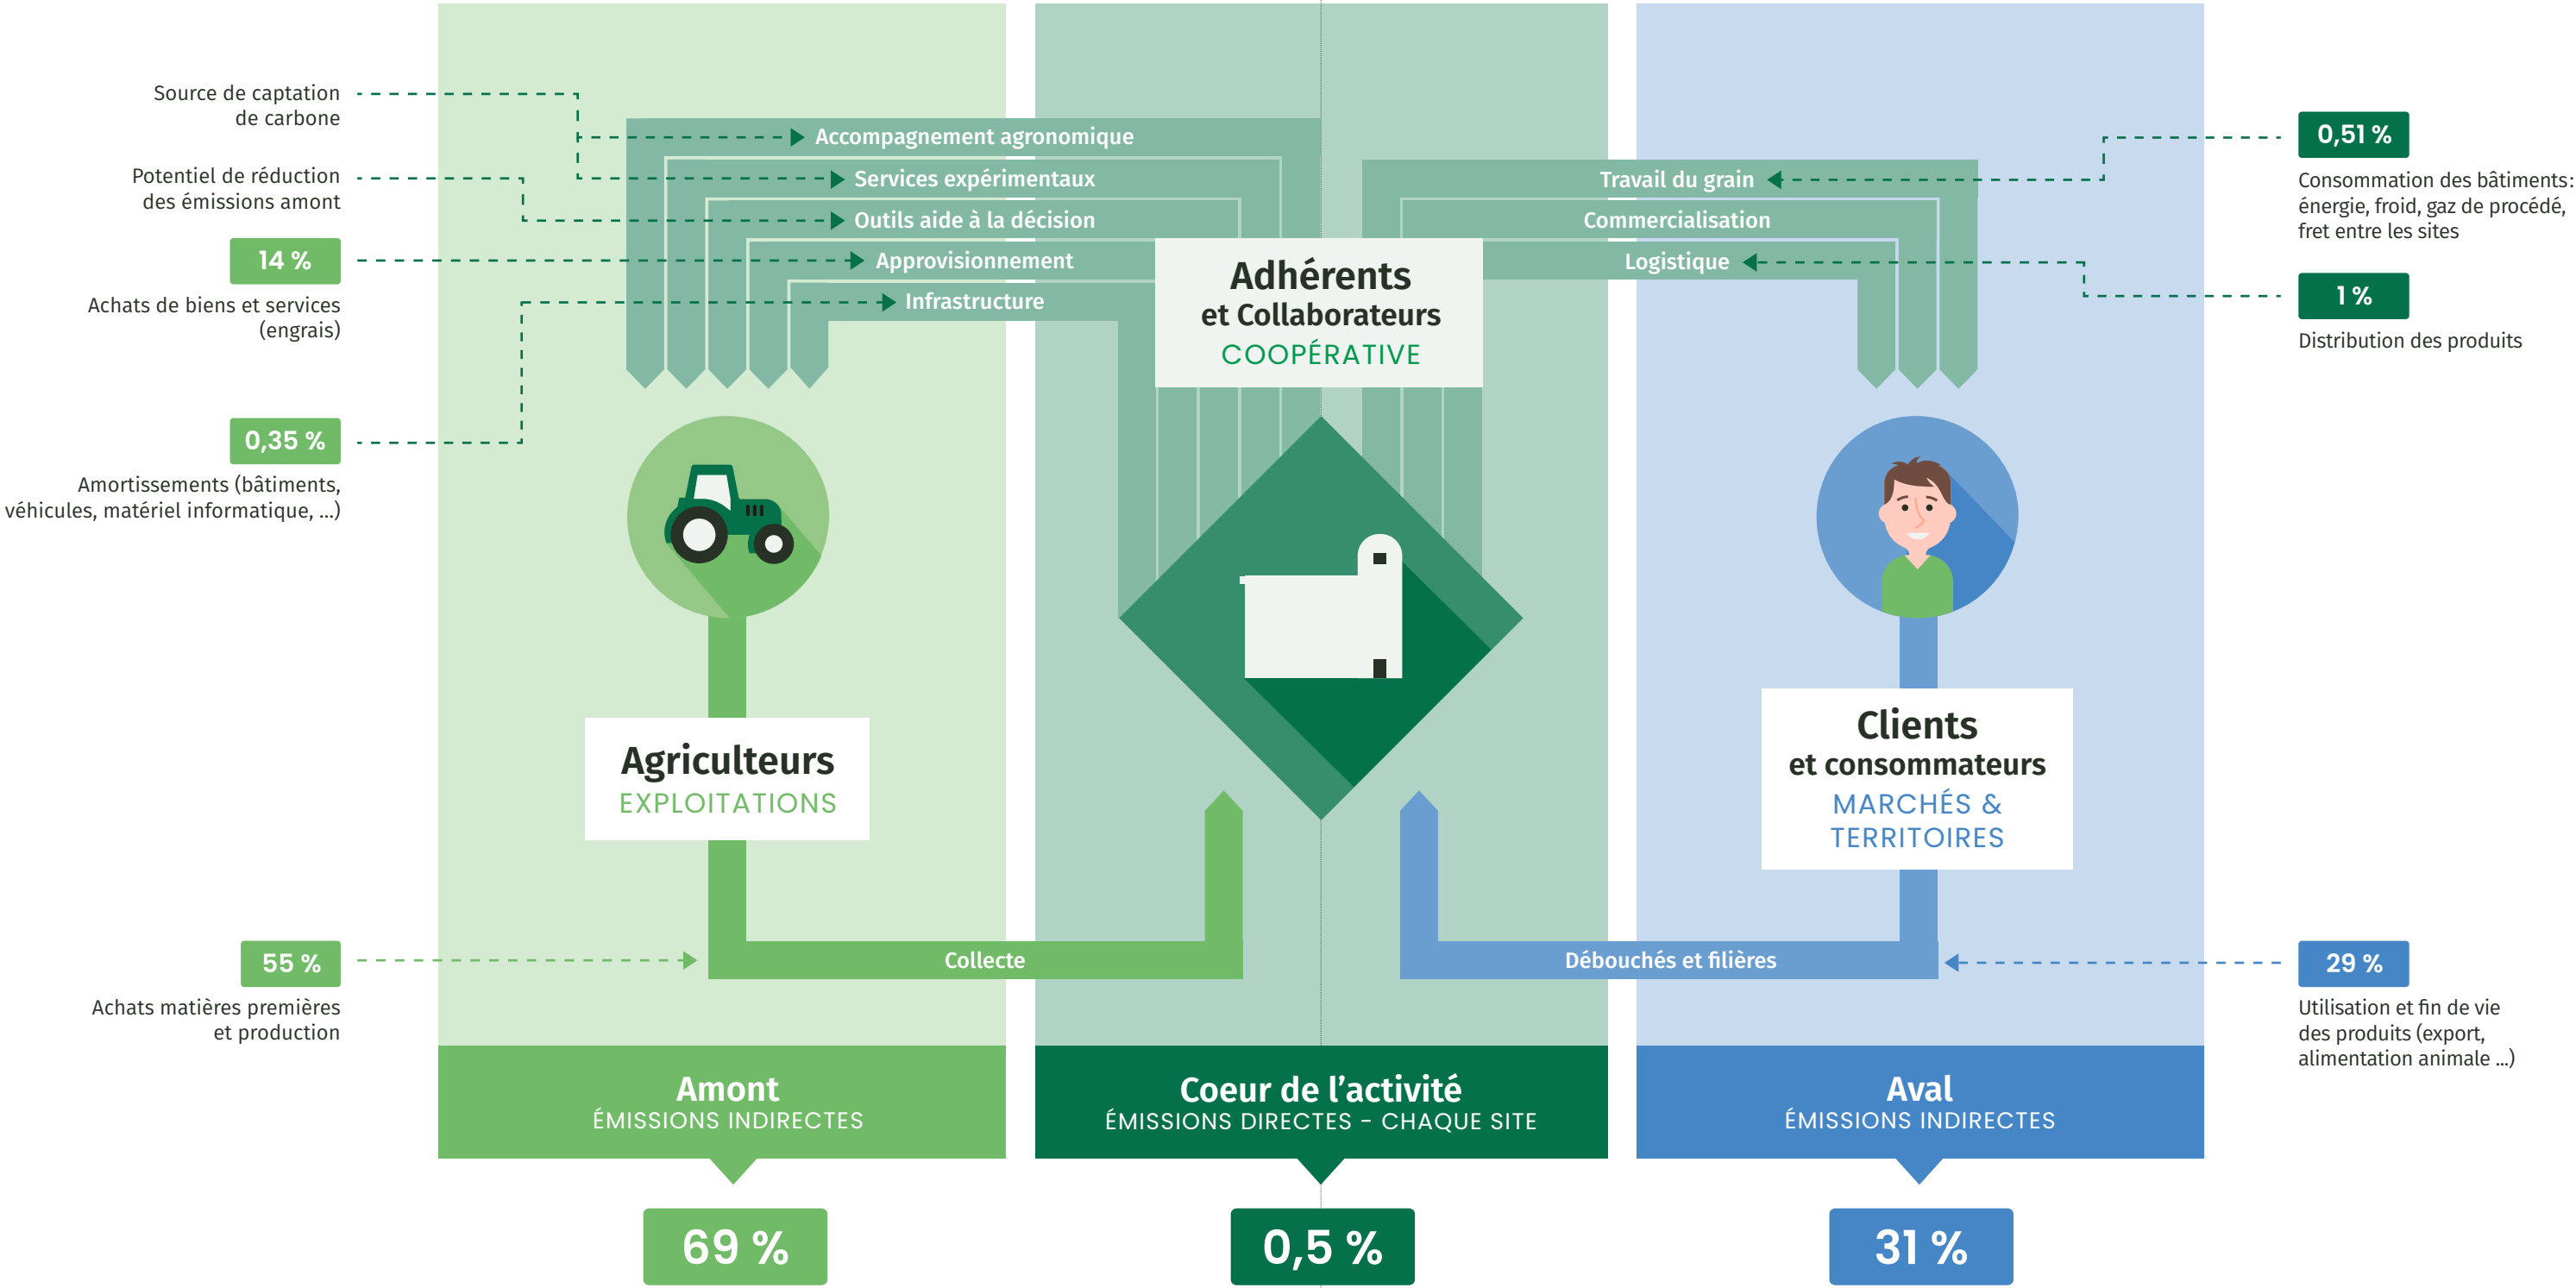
Source de captation de carbone

Potentiel de réduction des émissions amont

14 %

Achats de biens et services (engrais)

0,35 %

Amortissements (bâtiments, véhicules, matériel informatique, ...)

55 %

Achats matières premières et production

Accompagnement agronomique

Services expérimentaux

Outils aide à la décision

Approvisionnement

Infrastructure

Adhérents et Collaborateurs
COOPÉRATIVE

Travail du grain

Commercialisation

Logistique

0,51 %

Consommation des bâtiments: énergie, froid, gaz de procédé, fret entre les sites

1 %

Distribution des produits

Agriculteurs
EXPLOITATIONS

Clients et consommateurs
MARCHÉS & TERRITOIRES

Collecte

Débouchés et filières

29 %

Utilisation et fin de vie des produits (export, alimentation animale ...)

Amont
ÉMISSIONS INDIRECTES

Coeur de l'activité
ÉMISSIONS DIRECTES - CHAQUE SITE

Aval
ÉMISSIONS INDIRECTES

69 %

0,5 %

31 %